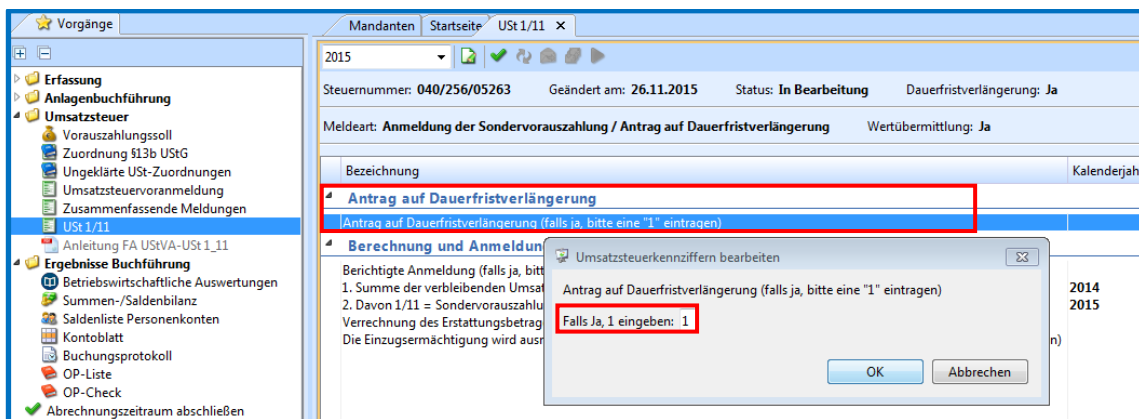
Vorgänge

Erfassung
Anlagenbuchführung
Umsatzsteuer
Vorauszahlungssoll
Zuordnung §13b UStG
Ungeklärte USt-Zuordnungen
Umsatzsteuervoranmeldung
Zusammenfassende Meldungen
USt 1/11
Anleitung FA UStVA-USt 1_11
Ergebnisse Buchführung
Betriebswirtschaftliche Auswertungen
Summen-/Saldenbilanz
Saldenliste Personenkonten
Kontoblatt
Buchungsprotokoll
OP-Liste
OP-Check
Abrechnungszeitraum abschließen

Mandanten | Startseite | USt 1/11 ×

2015

Steuernummer: 040/256/05263 Geändert am: 26.11.2015 Status: In Bearbeitung Dauerfristverlängerung: Ja

Meldeart: Anmeldung der Sondervorauszahlung / Antrag auf Dauerfristverlängerung Wertübermittlung: Ja

Bezeichnung | Kalenderjah

Antrag auf Dauerfristverlängerung
Antrag auf Dauerfristverlängerung (falls ja, bitte eine "1" eintragen)

Berechnung und Anmeldun
Berichtigte Anmeldung (falls ja, bitt
1. Summe der verbleibenden Umsat 2014
2. Davon 1/11 = Sondervorauszahlu 2015
Verrechnung des Erstattungsbetrag
Die Einzugsermächtigung wird ausr n)

Umsatzsteuerkennziffern bearbeiten

Antrag auf Dauerfristverlängerung (falls ja, bitte eine "1" eintragen)

Falls Ja, 1 eingeben: 1

OK
Abbrechen